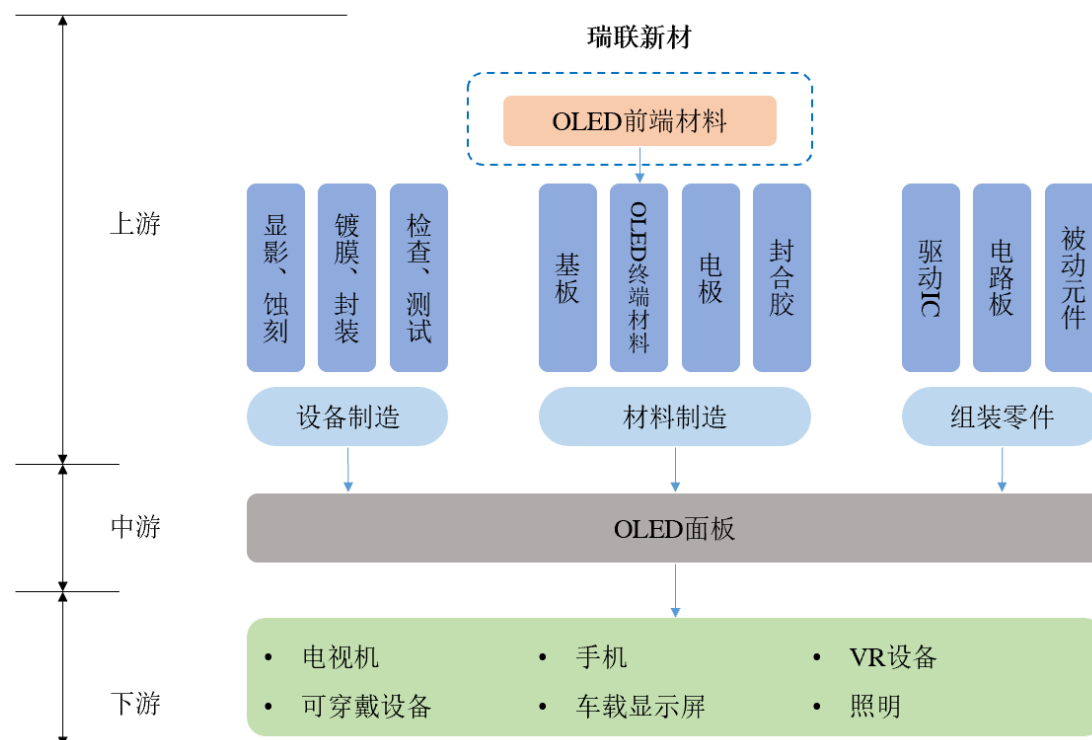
瑞联新材

OLED前端材料

上游

显影、蚀刻

镀膜、封装

检查、测试

基板

OLED终端材料

电极

封合胶

驱动IC

电路板

被动元件

设备制造

材料制造

组装零件

中游

OLED面板

下游

• 电视机
• 可穿戴设备
• 手机
• 车载显示屏
• VR设备
• 照明